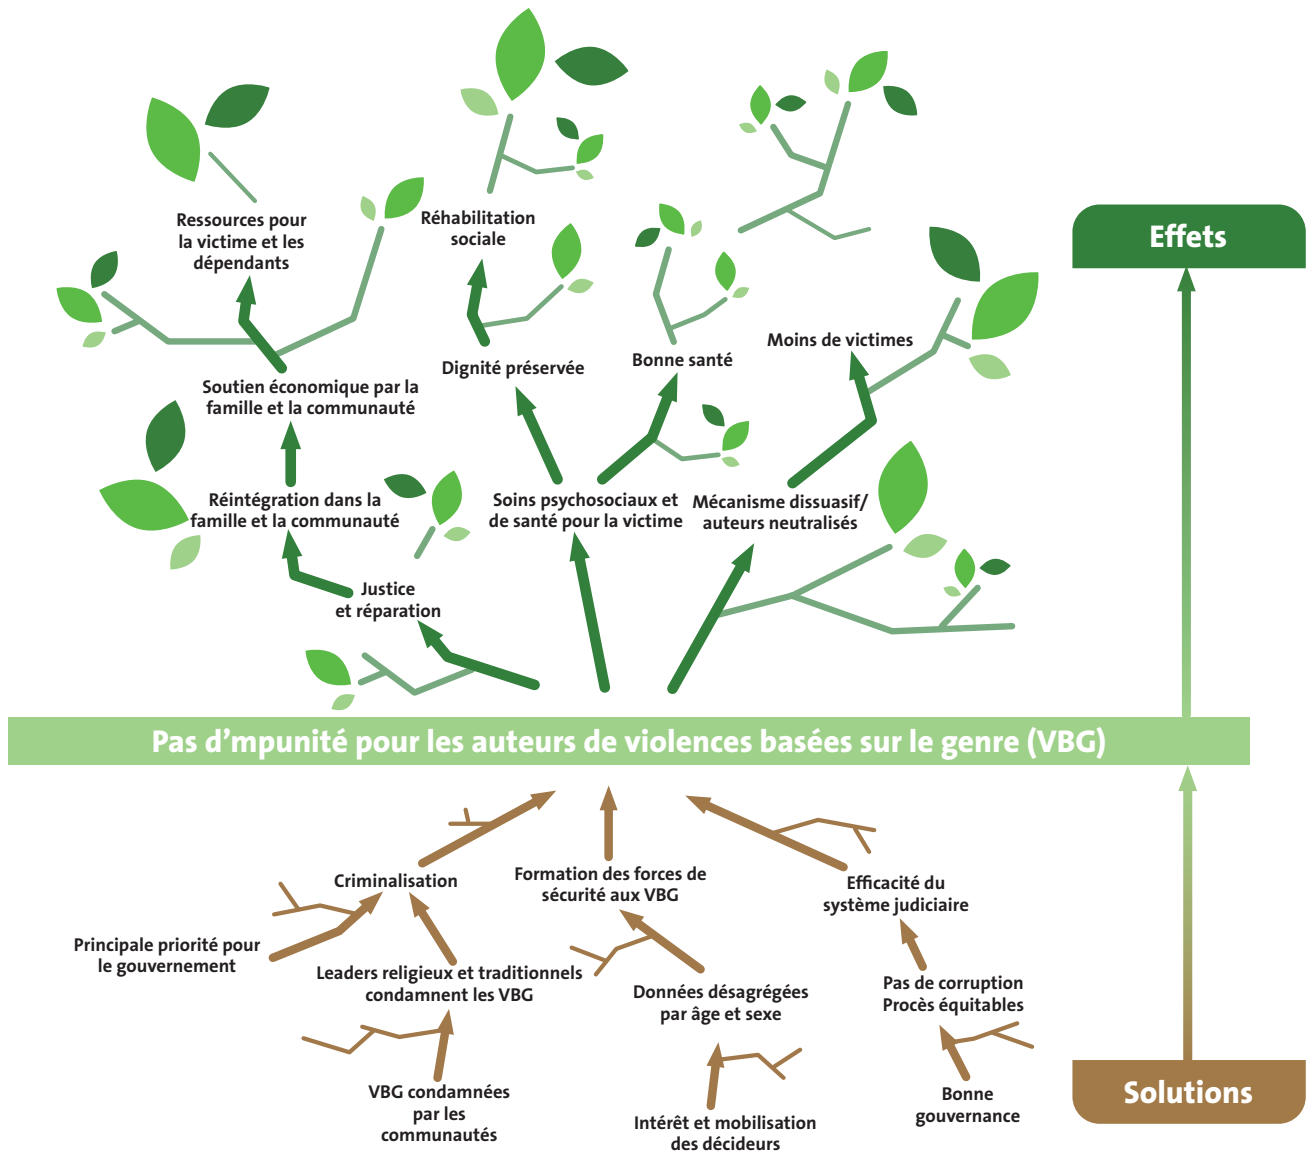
Ressources pour la victime et les dépendants

Réhabilitation sociale

Effets

Soutien économique par la famille et la communauté

Dignité préservée

Bonne santé

Moins de victimes

Réintégration dans la famille et la communauté

Soins psychosociaux et de santé pour la victime

Mécanisme dissuasif/ auteurs neutralisés

Justice et réparation

Pas d'mpunité pour les auteurs de violences basées sur le genre (VBG)

Criminalisation

Formation des forces de sécurité aux VBG

Efficacité du système judiciaire

Principale priorité pour le gouvernement

Leaders religieux et traditionnels condamnent les VBG

Données désagrégées par âge et sexe

Pas de corruption Procès équitables

VBG condamnées par les communautés

Intérêt et mobilisation des décideurs

Bonne gouvernance

Solutions